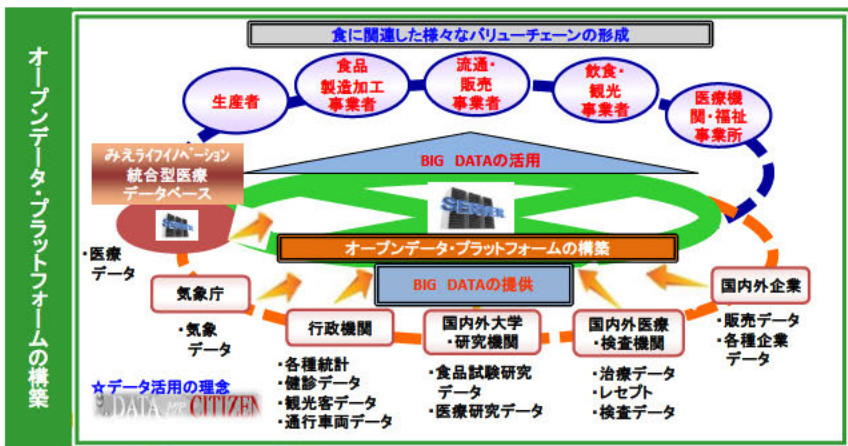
オープンデータ・プラットフォームの構築

食に関連した様々なバリューチェーンの形成

生産者

食品
製造加工
事業者

流通・
販売
事業者

飲食・
観光
事業者

医療機
関・福祉
事業所

みえライフイノベーション
統合型医療
データベース

BIG DATAの活用

SERVER

・医療
データ

オープンデータ・プラットフォームの構築

BIG DATAの提供

気象庁

国内外企業

・気象
データ

行政機関

国内外大学
・研究機関

国内外医療
・検査機関

・販売データ
・各種企業
データ

・各種統計
・健診データ
・観光客データ
・通行車両データ

・食品試験研究
データ
・医療研究データ

・治療データ
・レセプト
・検査データ

☆データ活用の理念
DATA CITIZEN